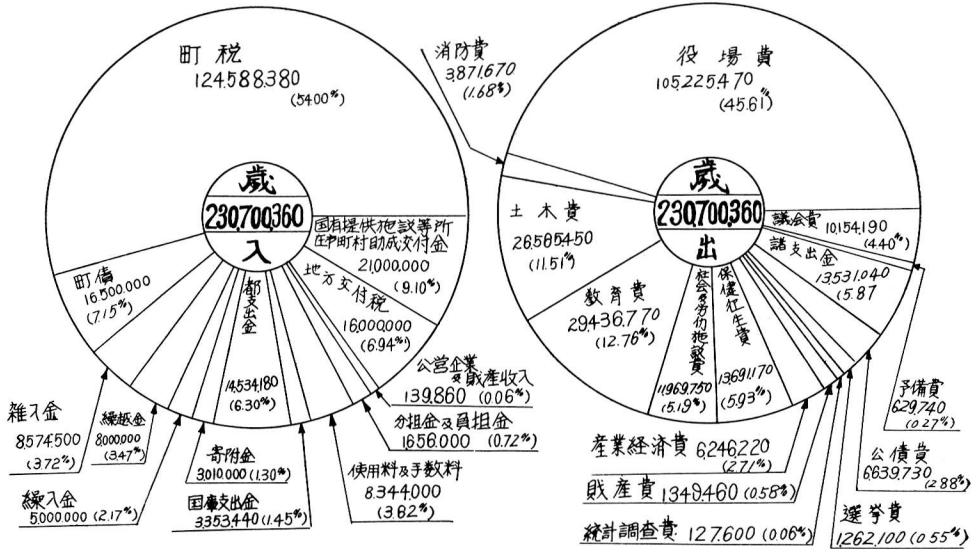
町税
124,588,380
(54.00%)

歳
230,700,360
入

国有提供施設等所在市町村助成交付金
21,000,000
(9.10%)

地方交付税
16,000,000
(6.94%)

町債
16,500,000
(7.15%)

都支出金
14,534,180
(6.30%)

公営企業及財産収入
139,860 (0.06%)

分担金及負担金
1,656,000 (0.72%)

使用料及手数料
8,344,000
(3.62%)

寄附金
3,010,000 (1.30%)

国庫支出金
3,353,440 (1.45%)

繰越金
8,000,000
(3.47%)

雑入金
8,574,500
(3.72%)

繰入金
5,000,000 (2.17%)

消防費
3,871,670
(1.68%)

役場費
105,225,470
(45.61%)

歳
230,700,360
出

土木費
26,505,450
(11.51%)

教育費
29,436,770
(12.76%)

社会及労働施設費
11,969,750
(5.19%)

保健衛生費
13,691,170
(5.93%)

議会費
10,154,190
(4.40%)

諸支出金
13,531,040
(5.87

予備費
629,740
(0.27%)

公債費
6,639,730
(2.88%)

選挙費
1,262,100 (0.55%)

産業経済費 6,246,220
(2.71%)

財産費 1,349,460 (0.58%)

統計調査費 127,600 (0.06%)